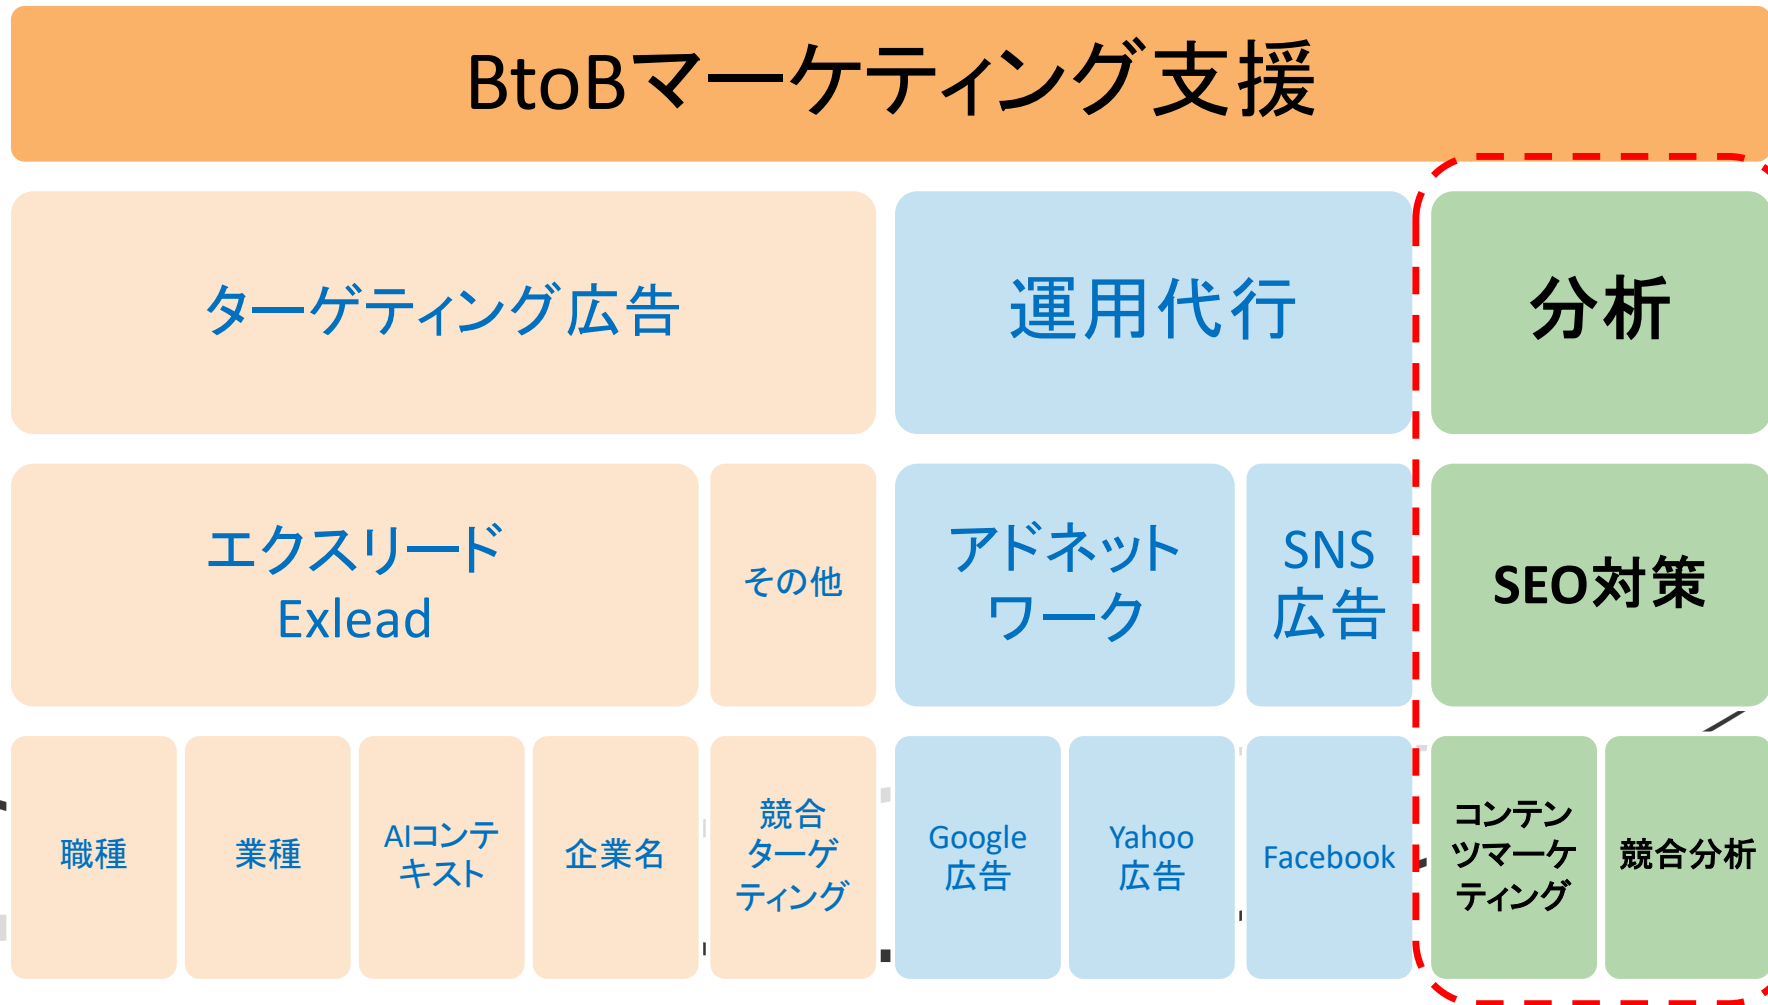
BtoBマーケティング支援

ターゲティング広告

運用代行

分析

エクスリード
Exlead

その他

アドネットワーク

SNS
広告

SEO対策

職種

業種

AIコンテキスト

企業名

競合ターゲティング

Google
広告

Yahoo
広告

Facebook

コンテンツマーケティング

競合分析